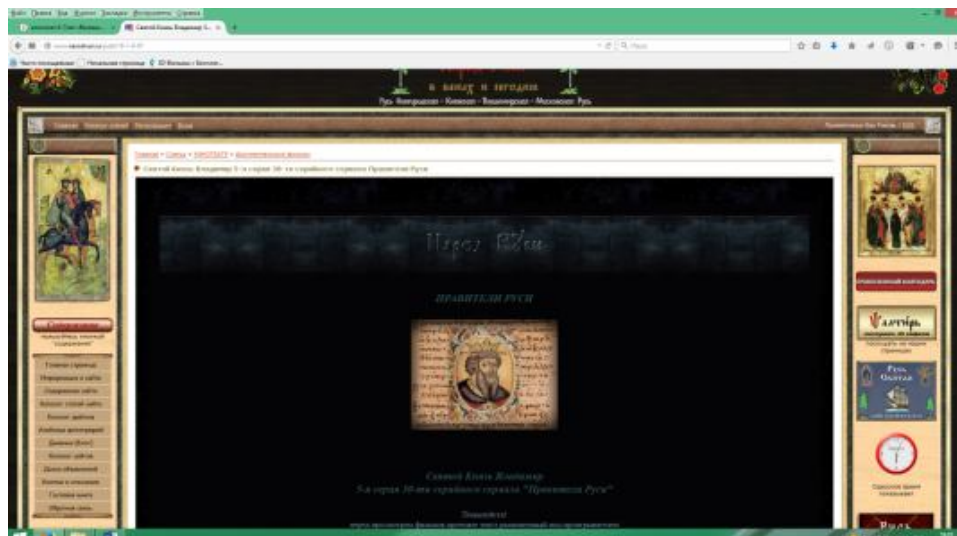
в вѣкахъ и народахъ

Русь Новгородская - Киевская - Владимирская - Московская Русь

ПРАВИТЕЛИ РУСИ

Святой Князь Владимир

5-я серия 30-ти серийного сериала "Правители Руси"

Православный календарь

Русь Святая

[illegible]